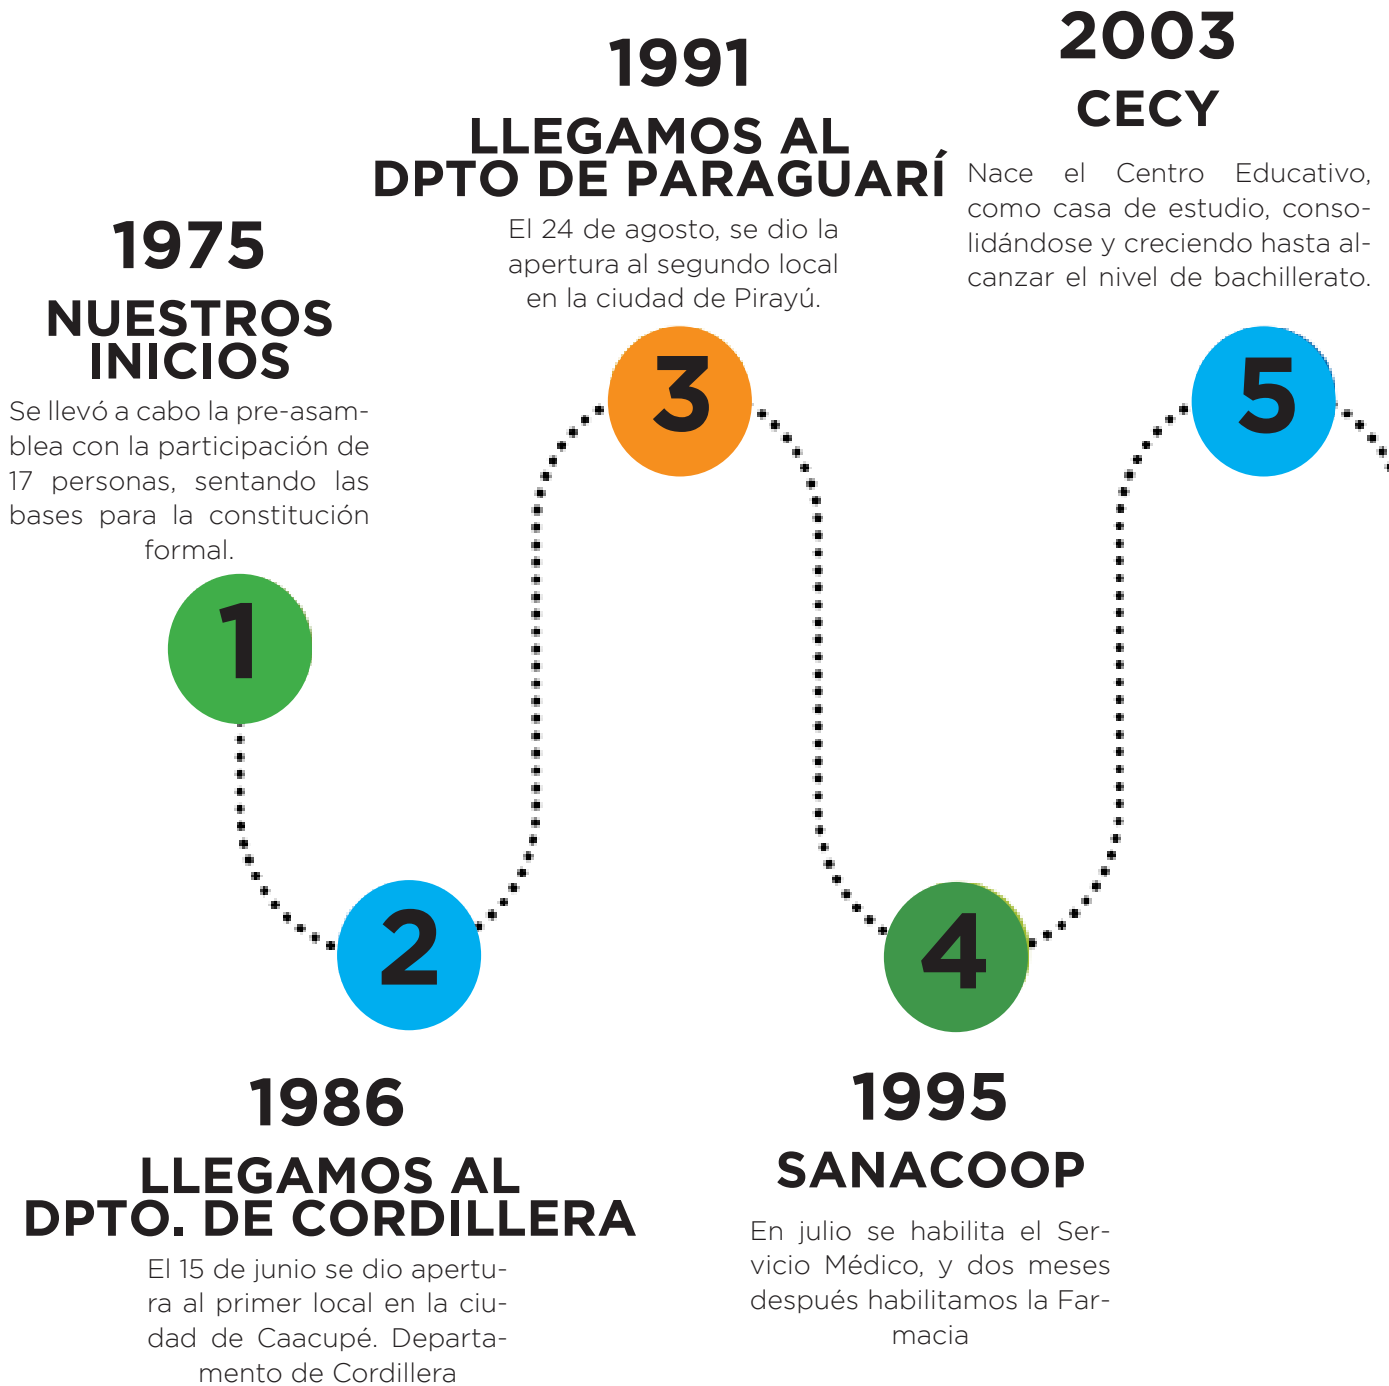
1975

NUESTROS INICIOS

Se llevó a cabo la pre-asamblea con la participación de 17 personas, sentando las bases para la constitución formal.

1

1991

LLEGAMOS AL DPTO DE PARAGUARÍ

El 24 de agosto, se dio la apertura al segundo local en la ciudad de Pirayú.

3

2003

CECY

Nace el Centro Educativo, como casa de estudio, consolidándose y creciendo hasta alcanzar el nivel de bachillerato.

5

2

1986

LLEGAMOS AL DPTO. DE CORDILLERA

El 15 de junio se dio apertura al primer local en la ciudad de Caacupé. Departamento de Cordillera

4

1995

SANACOOP

En julio se habilita el Servicio Médico, y dos meses después habilitamos la Farmacia